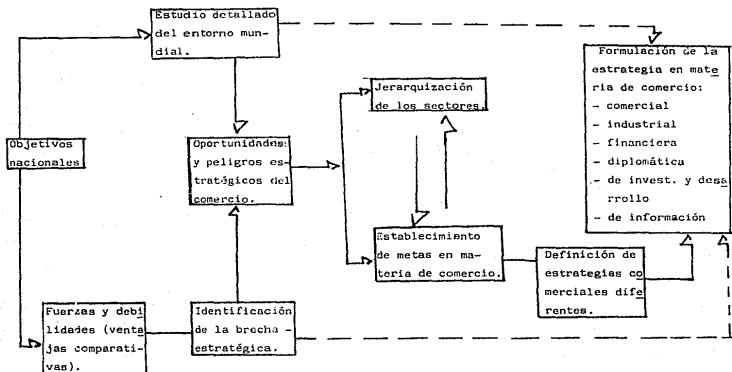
Estudio detallado del entorno mundial.

Objetivos nacionales

Oportunidades y peligros estratégicos del comercio.

Jerarquización de los sectores.

Formulación de la estrategia en materia de comercio:
- comercial
- industrial
- financiera
- diplomática
- de invest. y desarrollo
- de información

Establecimiento de metas en materia de comercio.

Definición de estrategias comerciales diferentes.

Fuerzas y debilidades (ventajas comparativas).

Identificación de la brecha - estratégica.